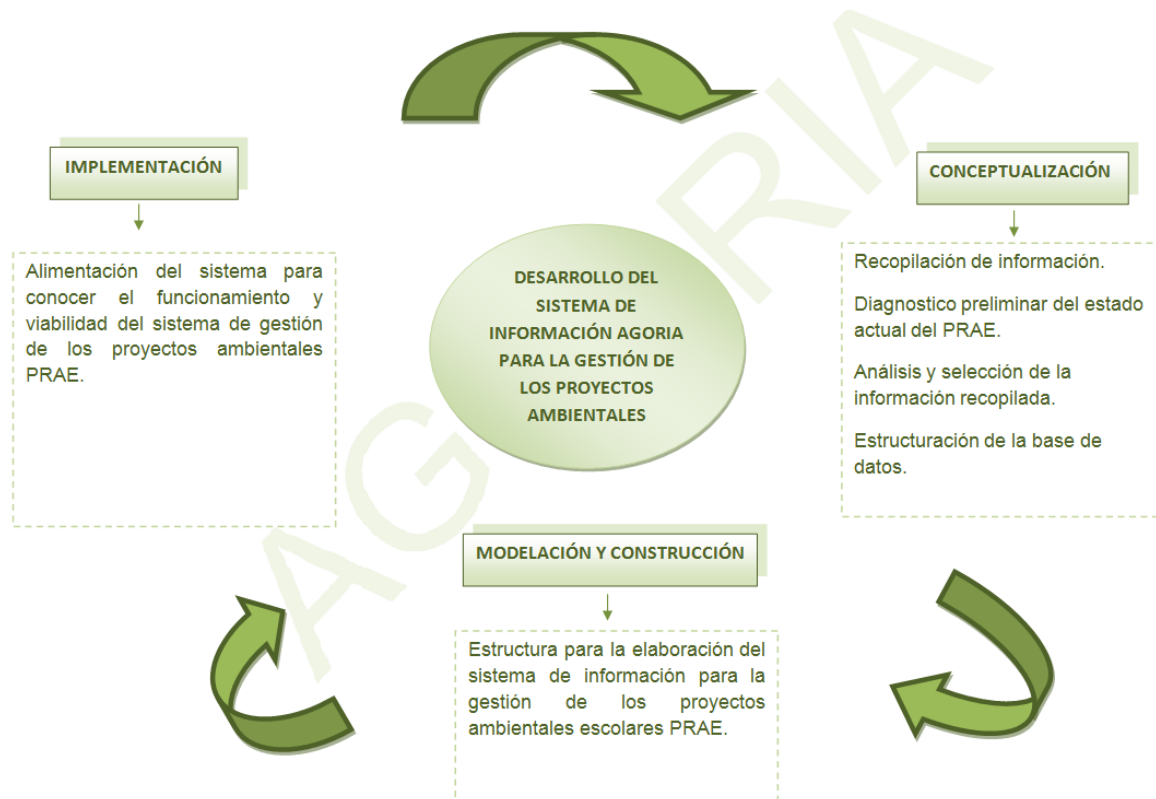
AGORIA

IMPLEMENTACIÓN

Alimentación del sistema para conocer el funcionamiento y viabilidad del sistema de gestión de los proyectos ambientales PRAE.

DESARROLLO DEL SISTEMA DE INFORMACIÓN AGORIA PARA LA GESTIÓN DE LOS PROYECTOS AMBIENTALES

CONCEPTUALIZACIÓN

Recopilación de información.

Diagnostico preliminar del estado actual del PRAE.

Análisis y selección de la información recopilada.

Estructuración de la base de datos.

MODELACIÓN Y CONSTRUCCIÓN

Estructura para la elaboración del sistema de información para la gestión de los proyectos ambientales escolares PRAE.